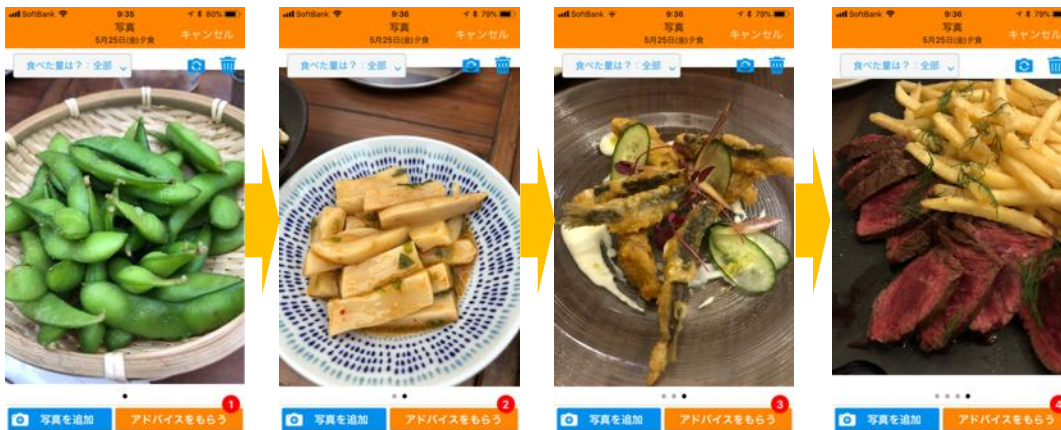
SoftBank 9:35 80%
写真
5月25日(金)夕食
キャンセル
食べた量は？：全部
写真を追加
アドバイスをもらう
1

SoftBank 9:36 79%
写真
5月25日(金)夕食
キャンセル
食べた量は？：全部
写真を追加
アドバイスをもらう
2

SoftBank 9:36 79%
写真
5月25日(金)夕食
キャンセル
食べた量は？：全部
写真を追加
アドバイスをもらう
3

SoftBank 9:36 79%
写真
5月25日(金)夕食
キャンセル
食べた量は？：全部
写真を追加
アドバイスをもらう
4